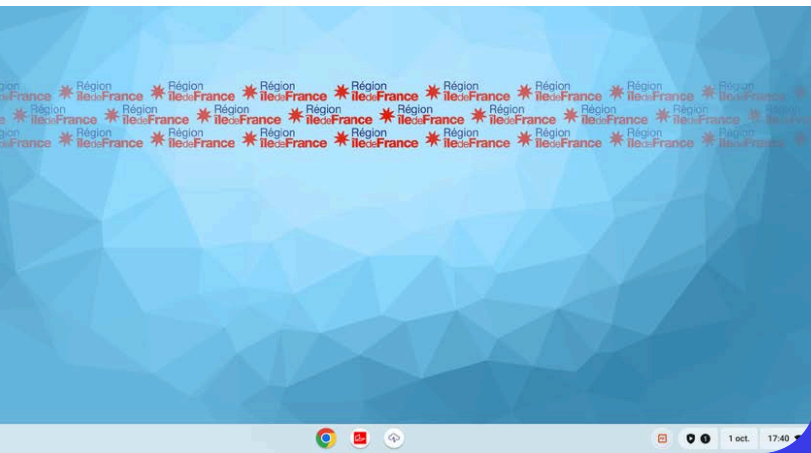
Région îledeFrance Région îledeFrance Région îledeFrance Région îledeFrance Région îledeFrance Région îledeFrance Région îledeFrance Région îledeFrance Région îledeFrance

Région îledeFrance Région îledeFrance Région îledeFrance Région îledeFrance Région îledeFrance Région îledeFrance Région îledeFrance Région îledeFrance Région îledeFrance

Région îledeFrance Région îledeFrance Région îledeFrance Région îledeFrance Région îledeFrance Région îledeFrance Région îledeFrance Région îledeFrance Région îledeFrance

1 oct. 17:40